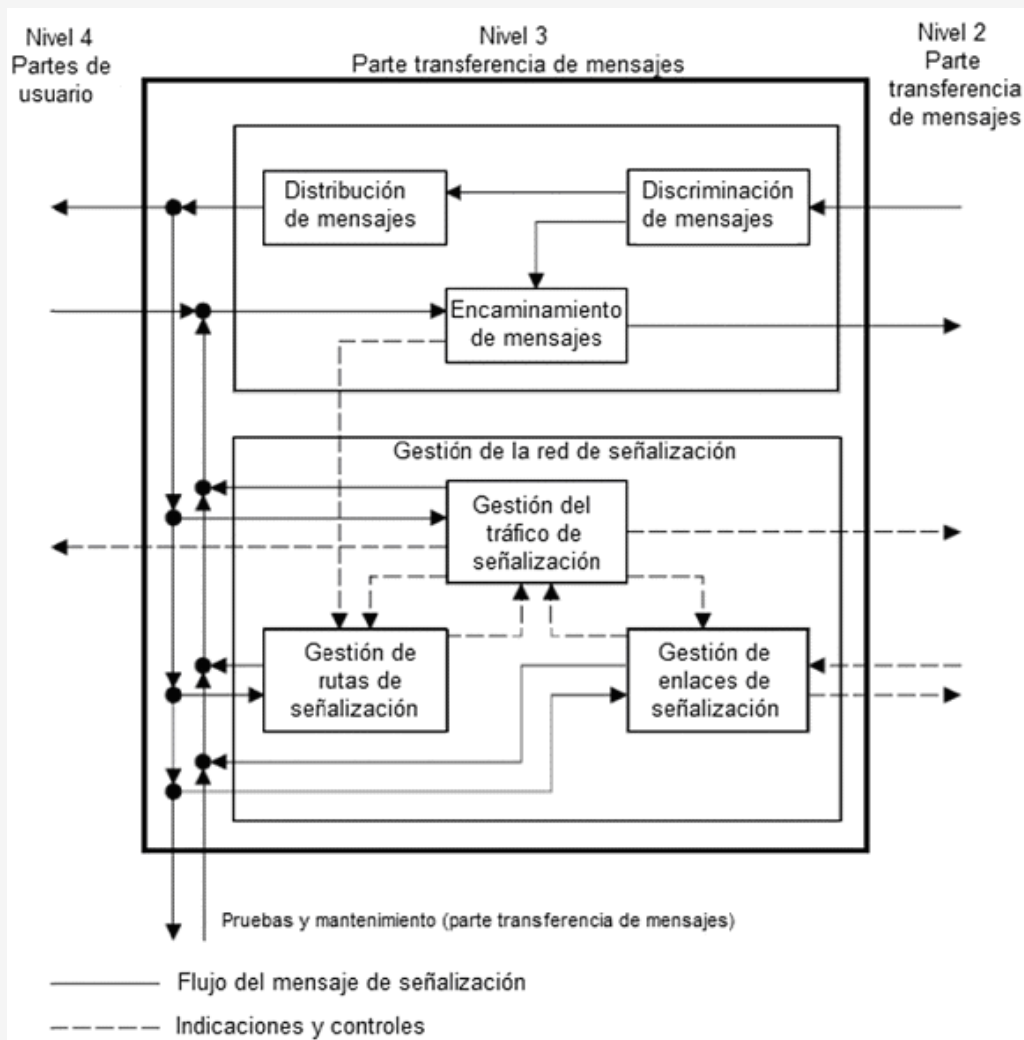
Nivel 4
Partes de usuario

Nivel 3
Parte transferencia de mensajes

Nivel 2
Parte transferencia de mensajes

Distribución de mensajes

Discriminación de mensajes

Encaminamiento de mensajes

Gestión de la red de señalización

Gestión del tráfico de señalización

Gestión de rutas de señalización

Gestión de enlaces de señalización

Pruebas y mantenimiento (parte transferencia de mensajes)

Flujo del mensaje de señalización

Indicaciones y controles